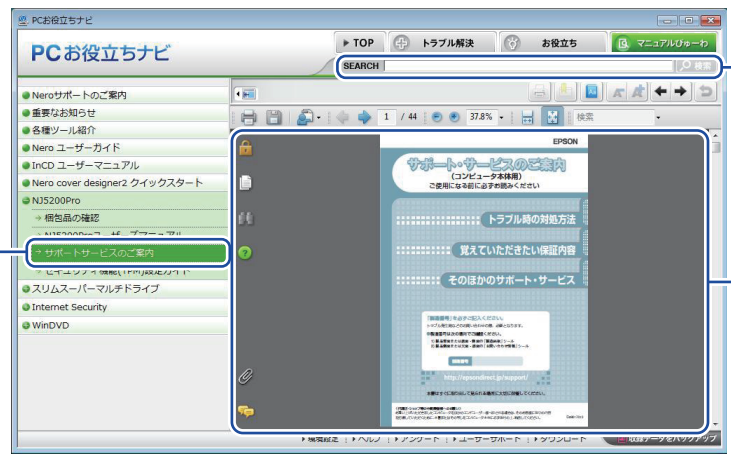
PCお役立ちナビ

PCお役立ちナビ

▶ TOP
トラブル解決
お役立ち
マニュアルびゅーわ

SEARCH
検索

Neroサポートのご案内
重要なお知らせ
各種ツール紹介
Nero ユーザーガイド
InCD ユーザーマニュアル
Nero cover designer2 クイックスタート
NJ5200Pro
→ 梱包品の確認
→ NJ5200Proユーザーズマニュアル
→ サポートサービスのご案内
→ セキュリティ機能(TPM)設定ガイド
スリムスーパーマルチドライブ
Internet Security
WinDVD

1 / 44
37.8%
検索

EPSON
サポート・サービスのご案内
(コンピュータ本体用)
ご使用になる前に必ずお読みください
トラブル時の対処方法
覚えていただきたい保証内容
そのほかのサポート・サービス
http://epsondirect.jp/support/

▶ 環境設定 | ▶ ヘルプ | ▶ アンケート | ▶ ユーザーサポート | ▶ ダウンロード
収録データをバックアップ